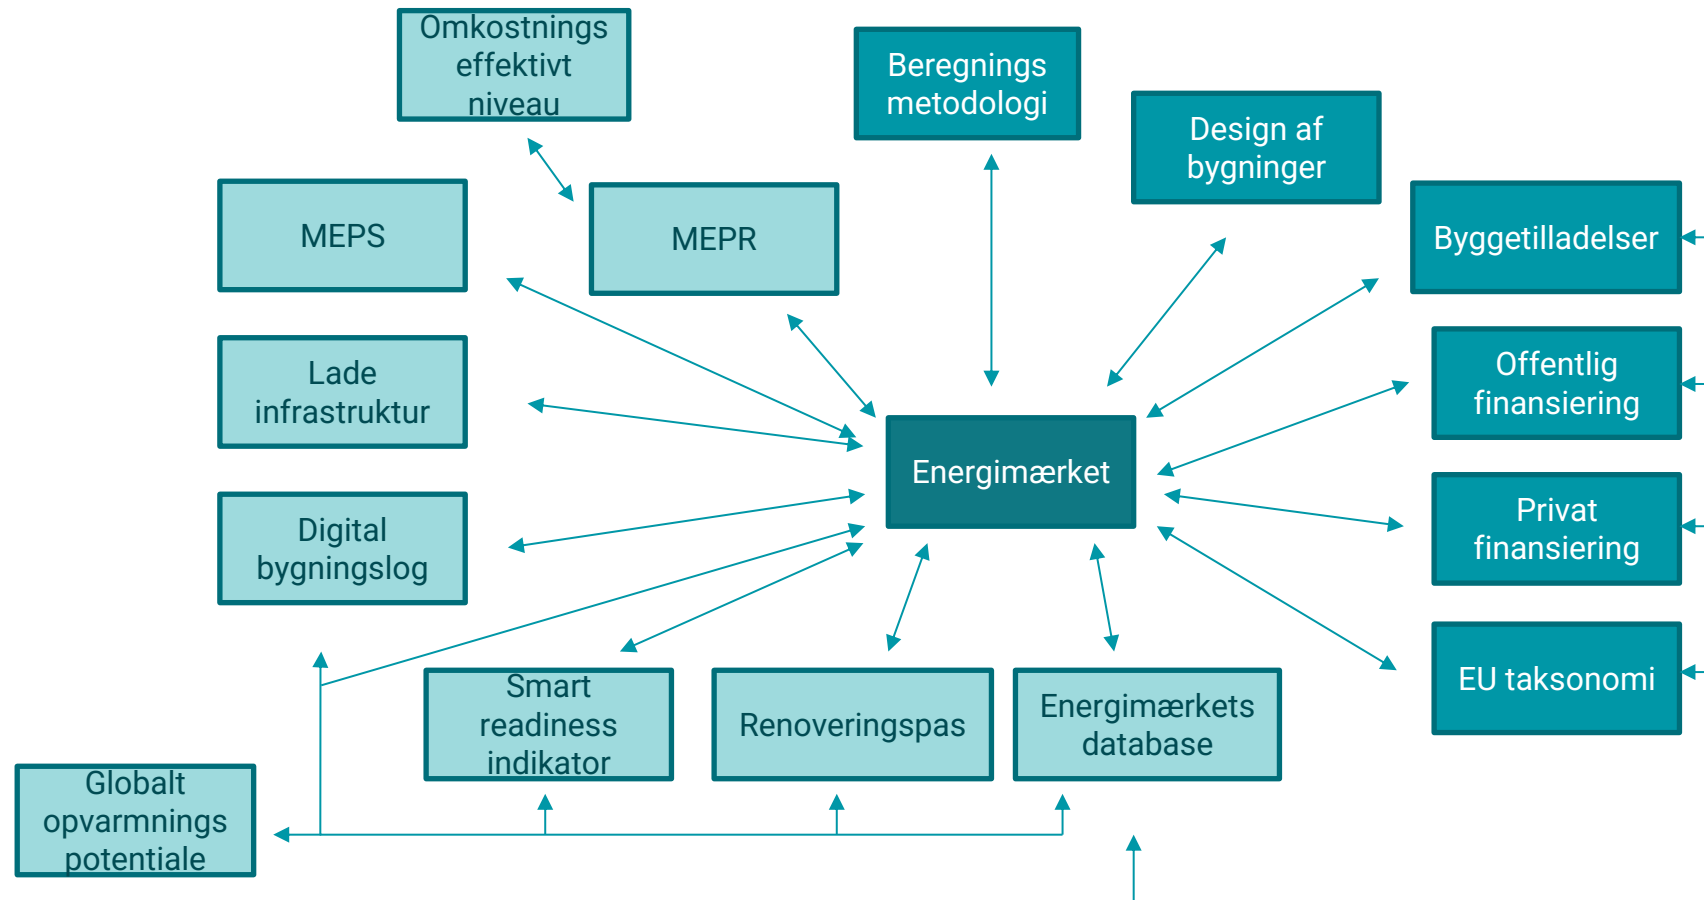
Omkostnings effektivt niveau

Beregnings metodologi

Design af bygninger

MEPS

MEPR

Byggetilladelser

Lade infrastruktur

Energimærket

Offentlig finansiering

Digital bygningslog

Privat finansiering

EU taksonomi

Smart readiness indikator

Renoveringspas

Energimærkets database

Globalt opvarmnings potentiale